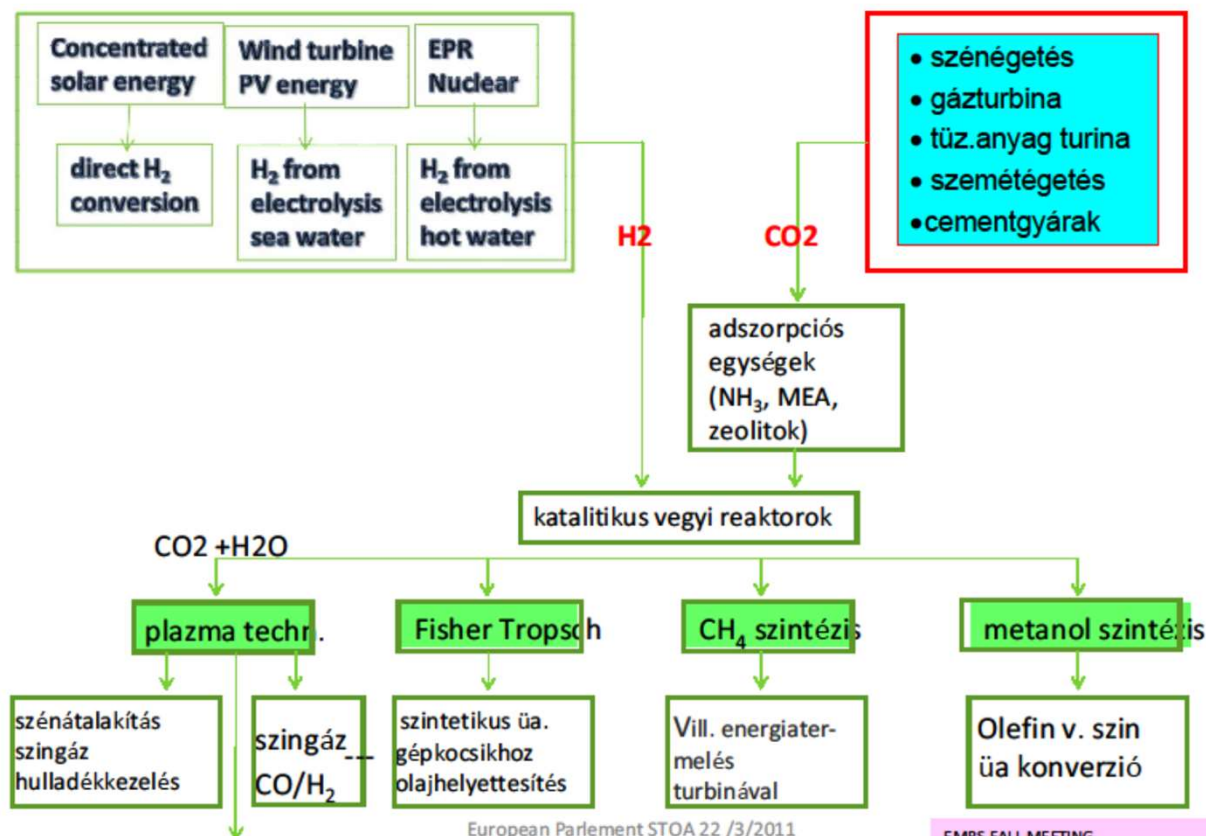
Concentrated solar energy

Wind turbine PV energy

EPR Nuclear

direct $H_2$ conversion

$H_2$ from electrolysis sea water

$H_2$ from electrolysis hot water

• szénégetés
• gázturbina
• tüz.anyag turina
• szemétégetés
• cementgyárak

H2

CO2

adszorpciós egységek ($NH_3$, MEA, zeolitok)

katalitikus vegyi reaktorok

CO2 +H2O

plazma techn.

Fisher Tropsch

$CH_4$ szintézis

metanol szintézis

szénátalakítás szingáz hulladékkezelés

szingáz CO/$H_2$

szintetikus üa. gépkocsikhoz olajhelyettesítés

Vill. energiatermelés turbinával

Olefin v. szin üa konverzió

European Parlement STOA 22 /3/2011

EMRS FALL MEETING